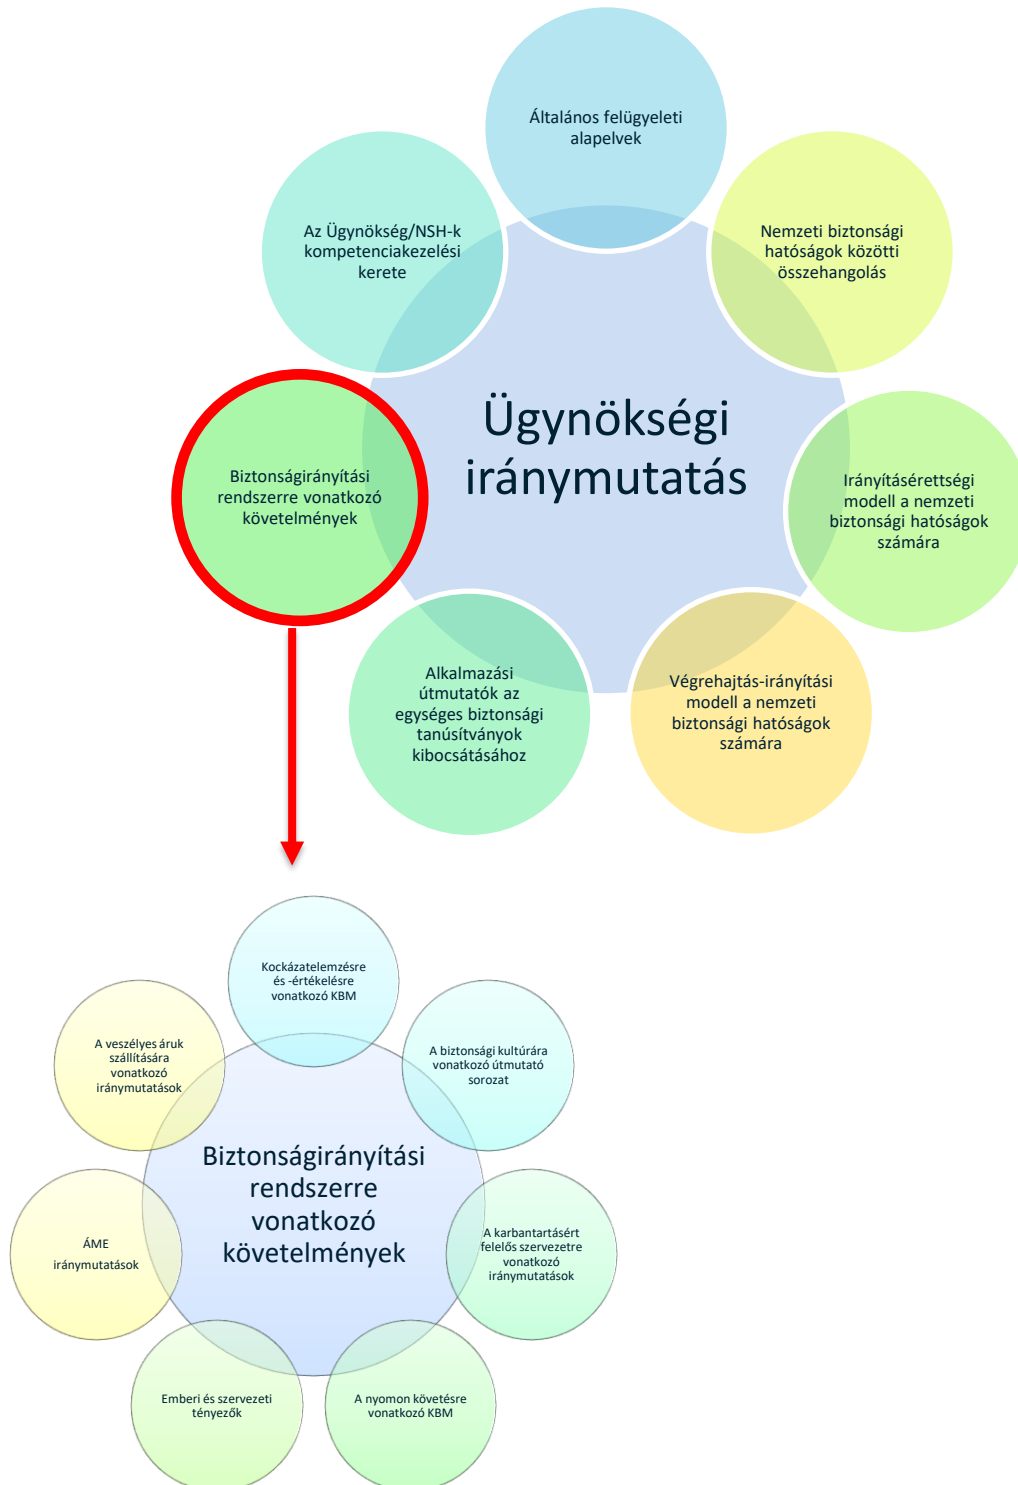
Általános felügyeleti alapelvek

Nemzeti biztonsági hatóságok közötti összehangolás

Irányításérettségi modell a nemzeti biztonsági hatóságok számára

Végrehajtás-irányítási modell a nemzeti biztonsági hatóságok számára

Alkalmazási útmutatók az egységes biztonsági tanúsítványok kibocsátásához

Biztonságirányítási rendszerre vonatkozó követelmények

Az Ügynökség/NSH-k kompetenciakezelési kerete

Ügynökségi iránymutatás

Kockázatelemzésre és -értékelésre vonatkozó KBM

A biztonsági kultúrára vonatkozó útmutató sorozat

A karbantartásért felelős szervezetre vonatkozó iránymutatások

A nyomon követésre vonatkozó KBM

Emberi és szervezeti tényezők

ÁME iránymutatások

A veszélyes áruk szállítására vonatkozó iránymutatások

Biztonságirányítási rendszerre vonatkozó követelmények